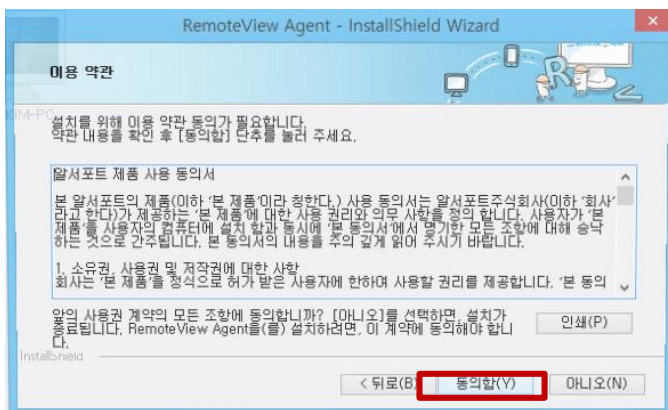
RemoteView Agent - InstallShield Wizard

이용 약관

KIM-PC

설치를 위해 이용 약관 동의가 필요합니다.
약관 내용을 확인 후 [동의함] 단추를 눌러 주세요.

알서포트 제품 사용 동의서

본 알서포트의 제품(이하 '본 제품'이라 칭한다.) 사용 동의서는 알서포트주식회사(이하 '회사'라고 한다)가 제공하는 '본 제품'에 대한 사용 권리와 의무 사항을 정의 합니다. 사용자가 '본 제품'을 사용자의 컴퓨터에 설치 함과 동시에 '본 동의서'에서 명기한 모든 조항에 대해 승낙하는 것으로 간주됩니다. 본 동의서의 내용을 주의 깊게 읽어 주시기 바랍니다.

1. 소유권, 사용권 및 저작권에 대한 사항
회사는 '본 제품'을 정식으로 허가 받은 사용자에 한하여 사용할 권리를 제공합니다. '본 동의

앞의 사용권 계약의 모든 조항에 동의합니까? [아니오]를 선택하면, 설치가 종료됩니다. RemoteView Agent을(를) 설치하려면, 이 계약에 동의해야 합니다.

인쇄(P)

InstallShield

< 뒤로(B)

동의함(Y)

아니오(N)